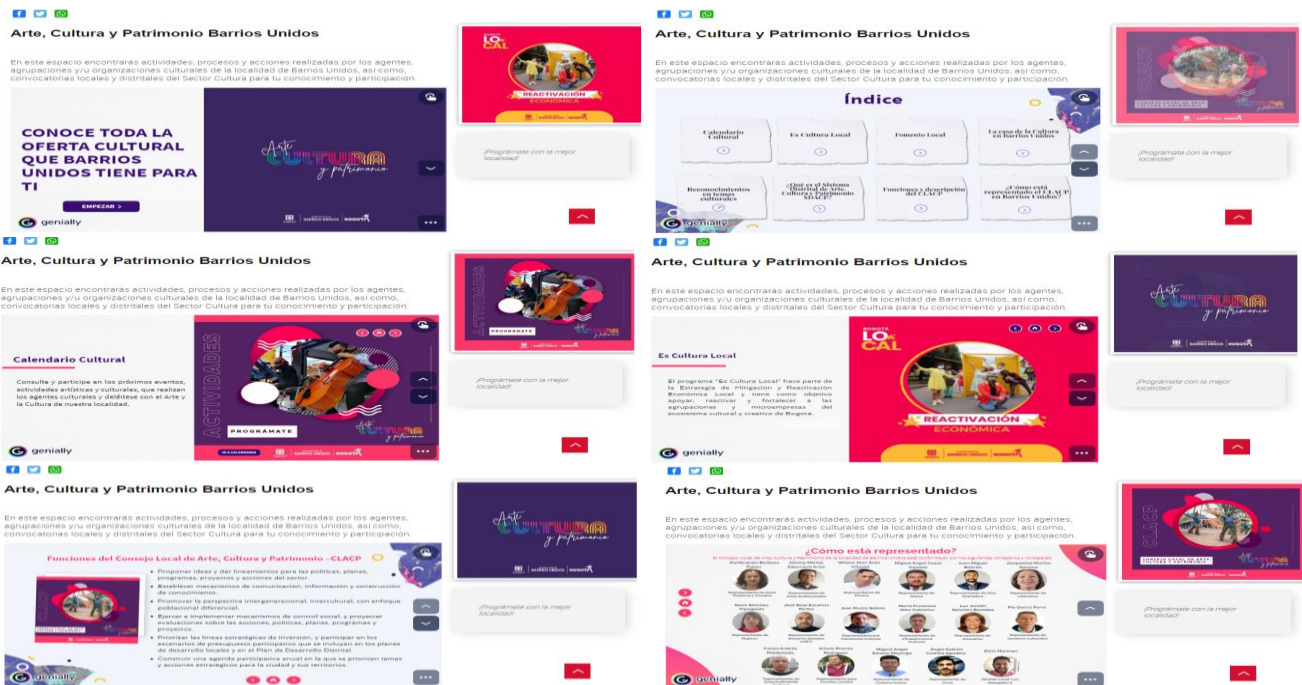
Arte, Cultura y Patrimonio Barrios Unidos

En este espacio encontrarás actividades, procesos y acciones realizadas por los agentes, agrupaciones y/u organizaciones culturales de la localidad de Barrios Unidos, así como, convocatorias locales y distritales del Sector Cultura para tu conocimiento y participación.

CONOCE TODA LA OFERTA CULTURAL QUE BARRIOS UNIDOS TIENE PARA TI

EMPEZAR >

Arte CULTURA y patrimonio

genially

LO CAL

REACTIVACIÓN ECONÓMICA

¡Prográmate con la mejor localidad!

Arte, Cultura y Patrimonio Barrios Unidos

En este espacio encontrarás actividades, procesos y acciones realizadas por los agentes, agrupaciones y/u organizaciones culturales de la localidad de Barrios Unidos, así como, convocatorias locales y distritales del Sector Cultura para tu conocimiento y participación.

Índice

Calendario Cultural

Es Cultura Local

Fomento Local

La casa de la Cultura en Barrios Unidos

Reconocimientos en temas culturales

¿Qué es el Sistema Distrital de Arte, Cultura y Patrimonio SDACP?

Funciones y descripción del CLACP

¿Cómo está representado el CLACP en Barrios Unidos?

genially

CLACP

¡Prográmate con la mejor localidad!

Arte, Cultura y Patrimonio Barrios Unidos

En este espacio encontrarás actividades, procesos y acciones realizadas por los agentes, agrupaciones y/u organizaciones culturales de la localidad de Barrios Unidos, así como, convocatorias locales y distritales del Sector Cultura para tu conocimiento y participación.

Calendario Cultural

Consulte y participe en los próximos eventos, actividades artísticas y culturales, que realizan los agentes culturales y deléitese con el Arte y la Cultura de nuestra localidad.

ACTIVIDADES

PROGRÁMATE

genially

ACTIVIDADES

PROGRÁMATE

¡Prográmate con la mejor localidad!

Arte, Cultura y Patrimonio Barrios Unidos

En este espacio encontrarás actividades, procesos y acciones realizadas por los agentes, agrupaciones y/u organizaciones culturales de la localidad de Barrios Unidos, así como, convocatorias locales y distritales del Sector Cultura para tu conocimiento y participación.

Es Cultura Local

El programa "Es Cultura Local" hace parte de la Estrategia de Mitigación y Reactivación Económica Local y tiene como objetivo apoyar, reactivar y fortalecer a las agrupaciones y microempresas del ecosistema cultural y creativo de Bogotá.

BOGOTÁ LO CAL

REACTIVACIÓN ECONÓMICA

genially

Arte CULTURA y patrimonio

¡Prográmate con la mejor localidad!

Arte, Cultura y Patrimonio Barrios Unidos

En este espacio encontrarás actividades, procesos y acciones realizadas por los agentes, agrupaciones y/u organizaciones culturales de la localidad de Barrios Unidos, así como, convocatorias locales y distritales del Sector Cultura para tu conocimiento y participación.

Funciones del Consejo Local de Arte, Cultura y Patrimonio - CLACP

Proponer ideas y dar lineamientos para las políticas, planes, programas, proyectos y acciones del sector.

Establecer mecanismos de comunicación, información y construcción de conocimiento.

Promover la perspectiva intergeneracional, intercultural, con enfoque poblacional diferencial.

Ejercer e implementar mecanismos de control social, y proyectar evaluaciones sobre las acciones, políticas, planes, programas y proyectos.

Priorizar las líneas estratégicas de inversión, y participar en los escenarios de presupuesto participativo que se incluyan en los planes de desarrollo locales y en el Plan de Desarrollo Distrital.

Construir una agenda participativa anual en la que se prioricen temas y acciones estratégicos para la ciudad y sus territorios.

genially

Arte CULTURA y patrimonio

¡Prográmate con la mejor localidad!

Arte, Cultura y Patrimonio Barrios Unidos

En este espacio encontrarás actividades, procesos y acciones realizadas por los agentes, agrupaciones y/u organizaciones culturales de la localidad de Barrios Unidos, así como, convocatorias locales y distritales del Sector Cultura para tu conocimiento y participación.

¿Cómo está representado?

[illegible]

genially

CLACP

¡Prográmate con la mejor localidad!